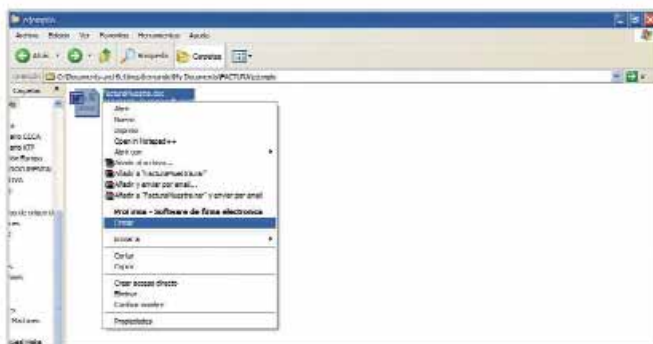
Ejemplo

Archivo Edición Ver Favoritos Herramientas Ayuda

Atrás Búsqueda Carpetas

Dirección C:\Documents and Settings\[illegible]\Mis Documentos\FACTURA\ejemplo

Carpetas

FacturaMuestra.doc

Abrir
Nuevo
Imprimir
Open in Notepad++
Abrir con
Añadir al archivo...
Añadir a "FacturaMuestra.rar"
Añadir y enviar por email...
Añadir a "FacturaMuestra.rar" y enviar por email
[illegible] - Software de firma electrónica
Firmar
Enviar a
Cortar
Copiar
Crear acceso directo
Eliminar
Cambiar nombre
Propiedades